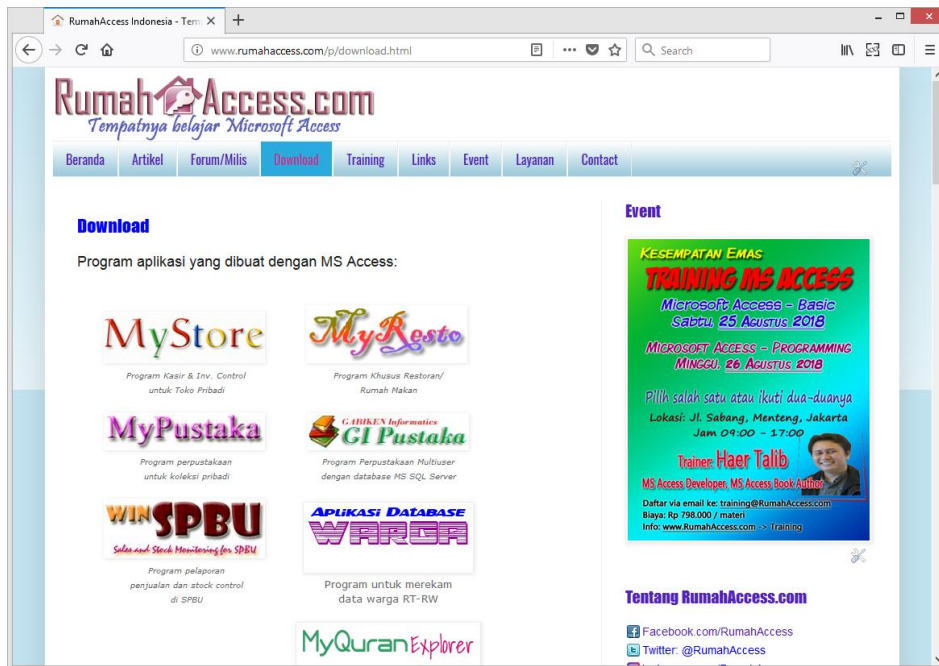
RumahAccess Indonesia - Tem ×

www.rumahaccess.com/p/download.html

Search

RumahAccess.com
Tempatnya belajar Microsoft Access

Beranda | Artikel | Forum/Milis | Download | Training | Links | Event | Layanan | Contact

Download

Program aplikasi yang dibuat dengan MS Access:

MyStore
Program Kasir & Inv. Control untuk Toko Pribadi

MyResto
Program Khusus Restoran/ Rumah Makan

MyPustaka
Program perpustakaan untuk koleksi pribadi

GABIKEN Informatics
GI Pustaka
Program Perpustakaan Multiuser dengan database MS SQL Server

WIN SPBU
Sales and Stock Monitoring for SPBU
Program pelaporan penjualan dan stock control di SPBU

APLIKASI DATABASE WARGA
Program untuk merekam data warga RT-RW

MyQuran Explorer

Event

KESEMPATAN EMAS
TRAINING MS ACCESS
Microsoft Access - Basic
Sabtu, 25 Agustus 2018
Microsoft Access - Programming
Minggu, 26 Agustus 2018
Pilih salah satu atau ikuti dua-duanya
Lokasi: Jl. Sabang, Menteng, Jakarta
Jam 09:00 - 17:00
Trainer: Haer Talib
MS Access Developer, MS Access Book Author
Daftar via email ke: training@RumahAccess.com
Biaya: Rp 798.000 / materi
Info: www.RumahAccess.com -> Training

Tentang RumahAccess.com

Facebook.com/RumahAccess
Twitter: @RumahAccess